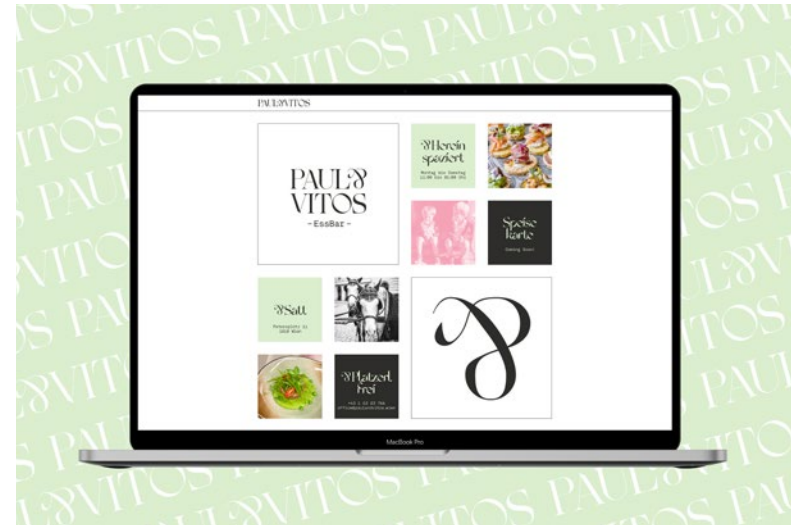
PAUL & VITOS PAUL & VITOS PAUL & VITOS

PAUL & VITOS

PAUL & VITOS
- EssBar -

& Herein spaziert
Montag bis Samstag 11:00 bis 00:00 Uhr

Speise karte
Coming Soon!

& Satt
Praterstraße 11 1020 Wien

& Platzerl frei
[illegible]

MacBook Pro